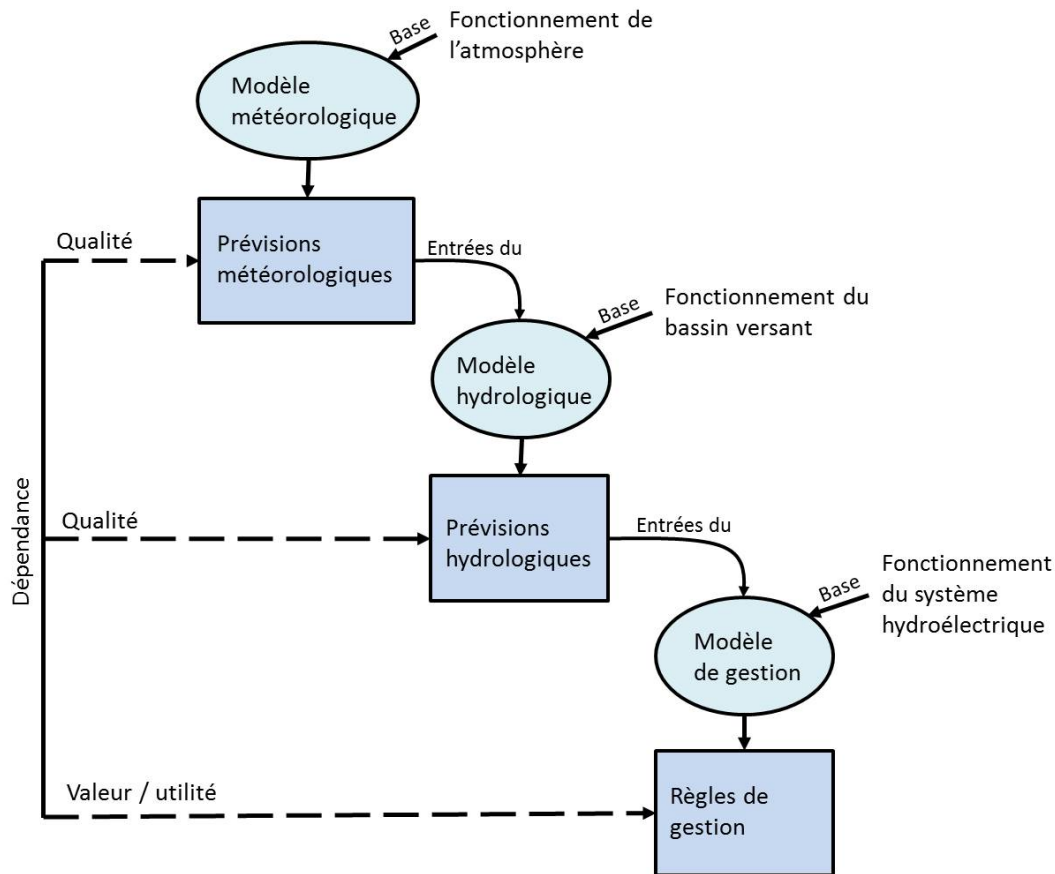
Base

Fonctionnement de l'atmosphère

Modèle météorologique

Qualité

Prévisions météorologiques

Entrées du

Base

Fonctionnement du bassin versant

Modèle hydrologique

Dépendance

Qualité

Prévisions hydrologiques

Entrées du

Fonctionnement du système hydroélectrique

Base

Modèle de gestion

Valeur / utilité

Règles de gestion